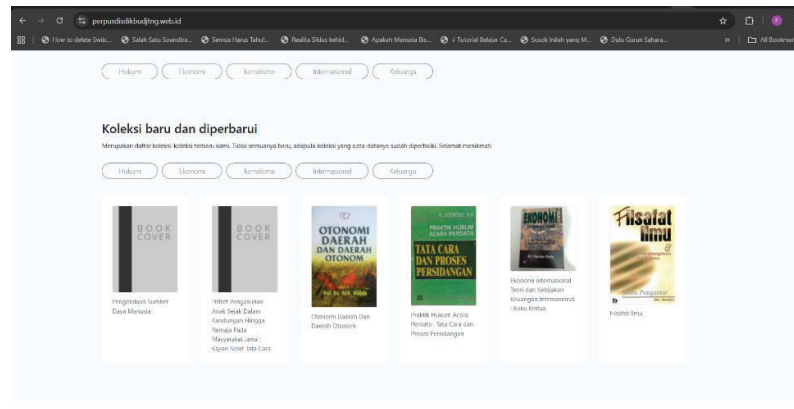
perpusdisdikbudjtng.web.id

How to delete Swis... Salah Satu Soundtra... Semua Harus Tahu!... Realita Siklus kehid... Apakah Manusia Bis... 4 Tutorial Belajar Ca... Sosok Inilah yang M... Dulu Gunan Sahara... All Bookmarks

Hukum Ekonomi Jurnalisme Internasional Keluarga

Koleksi baru dan diperbarui

Merupakan daftar koleksi-koleksi terbaru kami. Tidak semuanya baru, adapula koleksi yang data-datanya sudah diperbaiki. Selamat menikmati.

Hukum Ekonomi Jurnalisme Internasional Keluarga

BOOK COVER

Pengelolaan Sumber Daya Manusia

BOOK COVER

Intent Pengasuhan Anak Sejak Dalam Kandungan Hingga Remaja Pada Masyarakat Jawa : Kajian Serat Tata Cara

OTONOMI DAERAH DAN DAERAH OTONOM

Prof. Dr. H.A.W. Widjaja

Otonomi Daerah Dan Daerah Otonom

PRAKTIK HUKUM ACARA PERDATA

TATA CARA DAN PROSES PERSIDANGAN

Praktik Hukum Acara Perdata : Tata Cara dan Proses Persidangan

EKONOMI

Ekonomi Internasional Teori dan Kebijakan Keuangan Internasional : Buku Kedua

Filsafat Ilmu

Filsafat Ilmu